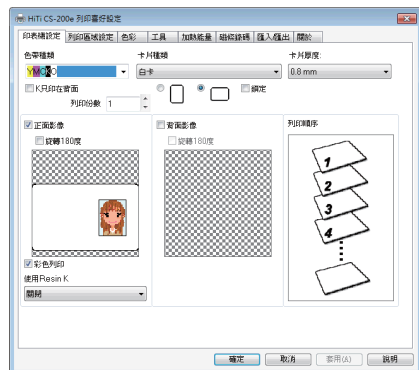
HiTi CS-200e 列印喜好設定

印表機設定 | 列印區域設定 | 色彩 | 工具 | 加熱能量 | 磁條錄碼 | 匯入/匯出 | 關於

色帶種類
YMCKO

卡片種類
白卡

卡片厚度:
0.8 mm

K只印在背面

列印份數 1

鎖定

正面影像

旋轉180度

背面影像

旋轉180度

列印順序

1
2
3
4

彩色列印

使用Resin K

關閉

確定 | 取消 | 套用(A) | 說明